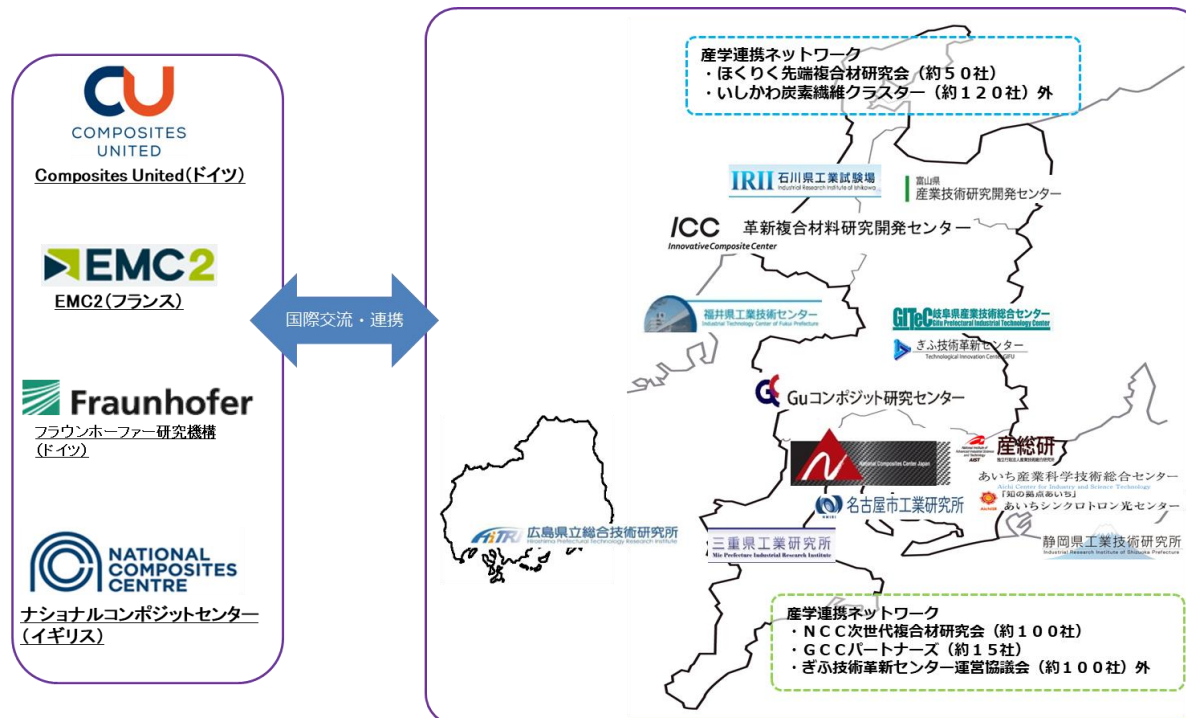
CU
COMPOSITES UNITED
Composites United(ドイツ)

EMC2
EMC2(フランス)

Fraunhofer
フラウンホーファー研究機構(ドイツ)

NATIONAL COMPOSITES CENTRE
ナショナルコンポジットセンター(イギリス)

国際交流・連携

産学連携ネットワーク
・ほくりく先端複合材研究会(約50社)
・いしかわ炭素繊維クラスター(約120社)外

IRII 石川県工業試験場
Industrial Research Institute of Ishikawa

富山県
産業技術研究開発センター

ICC
Innovative Composite Center
革新複合材料研究開発センター

福井県工業技術センター
Industrial Technology Center of Fukui Prefecture

GITeC 岐阜県産業技術総合センター
Gifu Prefectural Industrial Technology Center

ぎふ技術革新センター
Technological Innovation Center GIFU

Guコンポジット研究センター

National Composites Center Japan

産総研
AIST

あいち産業科学技術総合センター
Aichi Center for Industry and Science Technology

「知の拠点あいち」
あいちシンクロトロン光センター

名古屋市工業研究所

静岡県工業技術研究所
Industrial Research Institute of Shizuoka Prefecture

HiTRI 広島県立総合技術研究所
Hiroshima Prefectural Technology Research Institute

三重県工業研究所
Mie Prefecture Industrial Research Institute

産学連携ネットワーク
・NCC次世代複合材研究会(約100社)
・GCCパートナーズ(約15社)
・ぎふ技術革新センター運営協議会(約100社)外